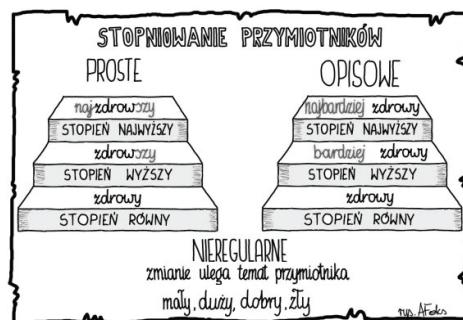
STOPNIOWANIE PRZYMIOTNIKÓW

PROSTE

najzdrowszy
STOPIEŃ NAJWYŻSZY
zdrowszy
STOPIEŃ WYŻSZY
zdrowy
STOPIEŃ RÓWNY

OPISOWE

najbardziej zdrowy
STOPIEŃ NAJWYŻSZY
bardziej zdrowy
STOPIEŃ WYŻSZY
zdrowy
STOPIEŃ RÓWNY

NIEREGULARNE
zmianie ulega temat przymiotnika.
mały, duży, dobry, zły

rys. AFeks